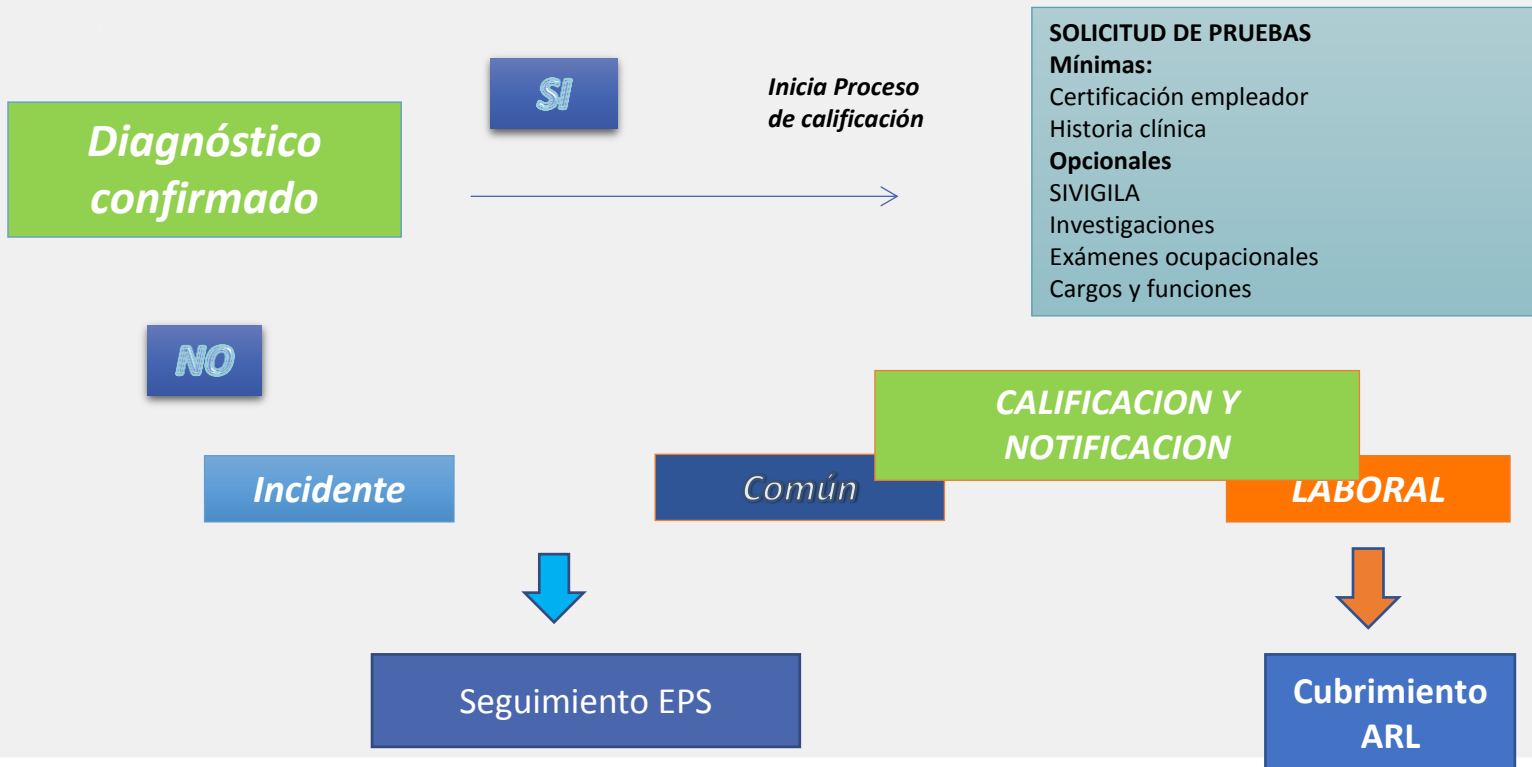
Diagnóstico confirmado

SI

Inicia Proceso de calificación

SOLICITUD DE PRUEBAS
Mínimas:
Certificación empleador
Historia clínica
Opcionales
SIVIGILA
Investigaciones
Exámenes ocupacionales
Cargos y funciones

NO

CALIFICACION Y NOTIFICACION

Incidente

Común

LABORAL

Seguimiento EPS

Cubrimiento ARL